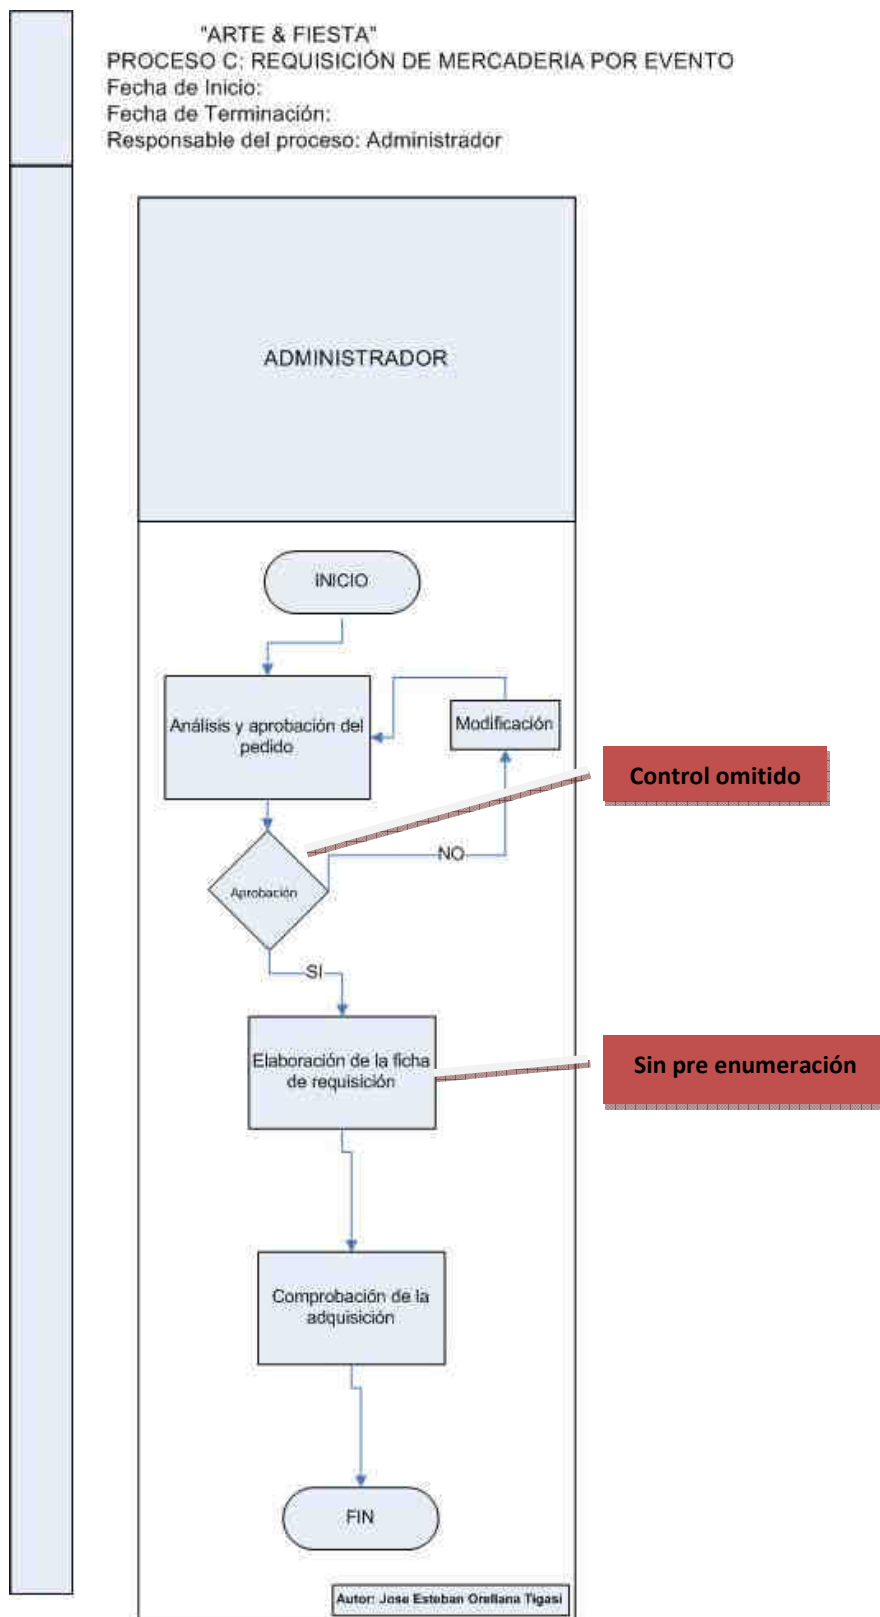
"ARTE & FIESTA"
PROCESO C: REQUISICIÓN DE MERCADERIA POR EVENTO
Fecha de Inicio:
Fecha de Terminación:
Responsable del proceso: Administrador

ADMINISTRADOR

INICIO

Análisis y aprobación del pedido

Modificación

Control omitido

NO

Aprobación

SI

Elaboración de la ficha de requisición

Sin pre enumeración

Comprobación de la adquisición

FIN

Autor: Jose Esteban Orellana Tigasi